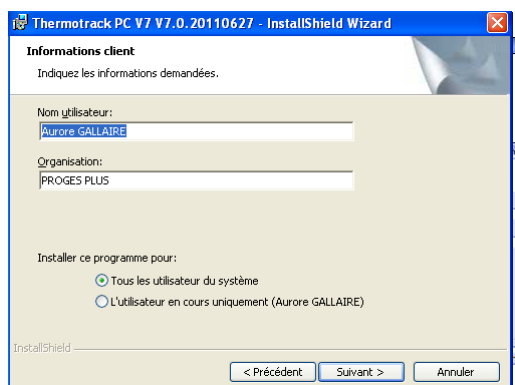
Thermotrack PC V7 V7.0.20110627 - InstallShield Wizard

Informations client

Indiquez les informations demandées.

Nom utilisateur:

Aurore GALLAIRE

Organisation:

PROGES PLUS

Installer ce programme pour:

Tous les utilisateur du système

L'utilisateur en cours uniquement (Aurore GALLAIRE)

InstallShield

< Précédent

Suivant >

Annuler